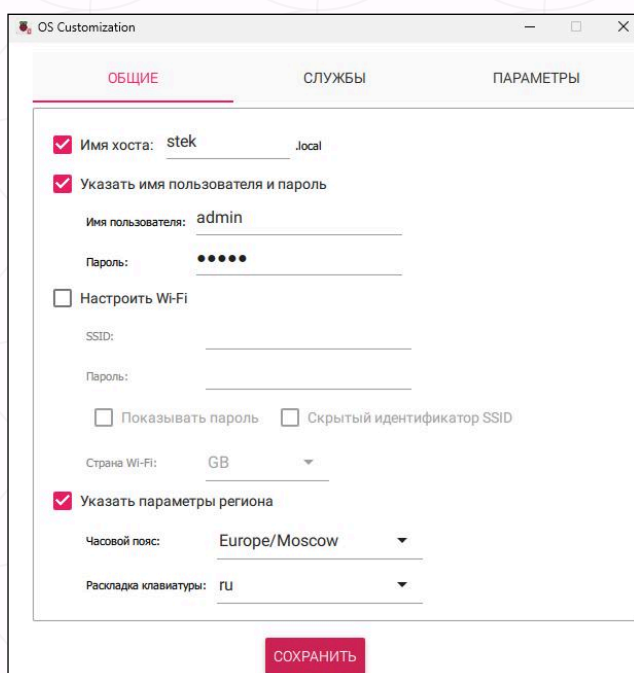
OS Customization

ОБЩИЕ
СЛУЖБЫ
ПАРАМЕТРЫ

Имя хоста: stek .local

Указать имя пользователя и пароль

Имя пользователя: admin

Пароль: •••••

Настроить Wi-Fi

SSID:

Пароль:

Показывать пароль
Скрытый идентификатор SSID

Страна Wi-Fi: GB

Указать параметры региона

Часовой пояс: Europe/Moscow

Раскладка клавиатуры: ru

СОХРАНИТЬ